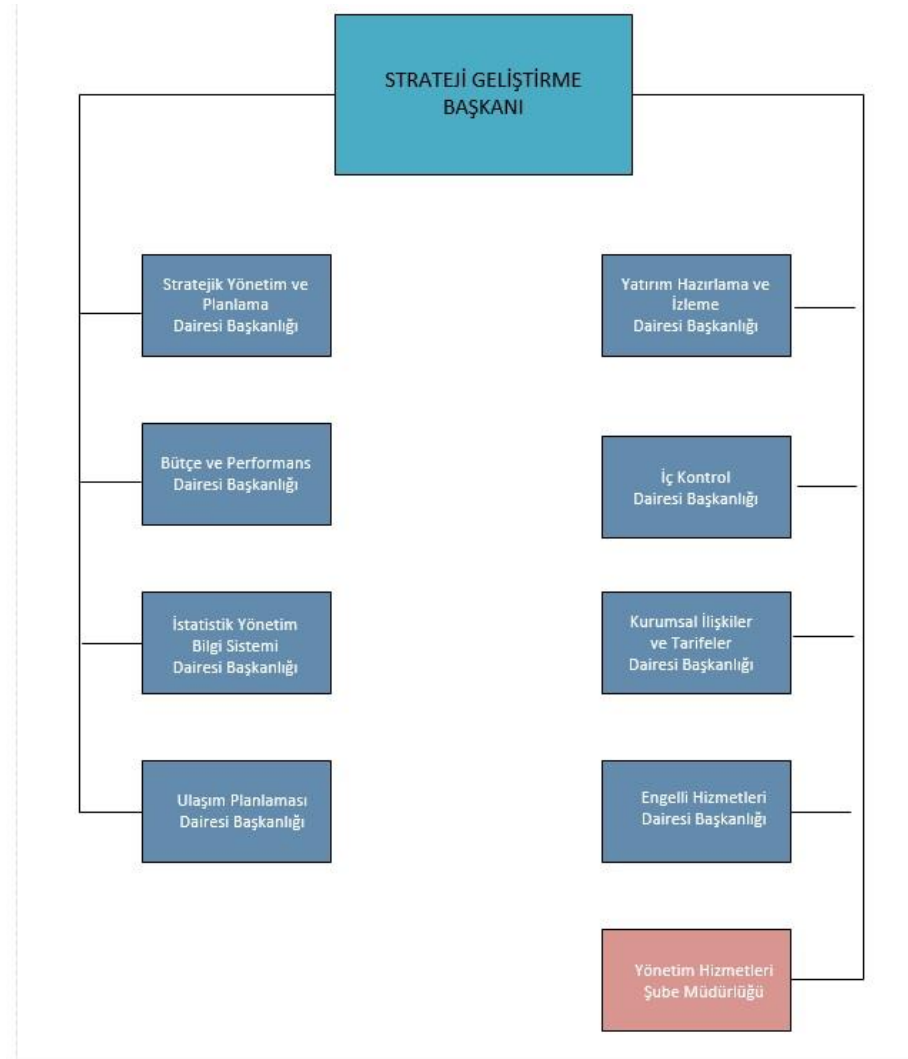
STRATEJİ GELİŞTİRME BAŞKANI

Stratejik Yönetim ve Planlama Dairesi Başkanlığı

Bütçe ve Performans Dairesi Başkanlığı

İstatistik Yönetim Bilgi Sistemi Dairesi Başkanlığı

Ulaşım Planlaması Dairesi Başkanlığı

Yatırım Hazırlama ve İzleme Dairesi Başkanlığı

İç Kontrol Dairesi Başkanlığı

Kurumsal İlişkiler ve Tarifeler Dairesi Başkanlığı

Engelli Hizmetleri Dairesi Başkanlığı

Yönetim Hizmetleri Şube Müdürlüğü